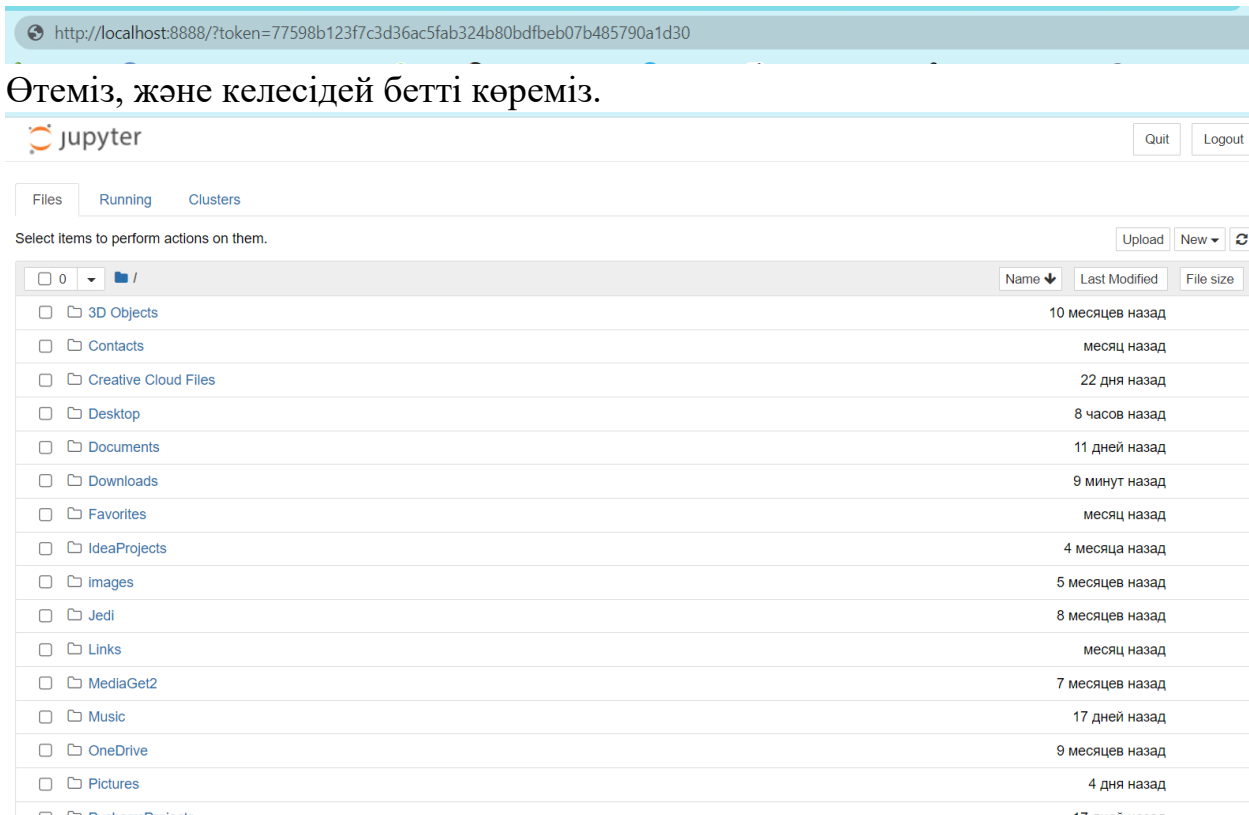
http://localhost:8888/?token=77598b123f7c3d36ac5fab324b80bdfbeb07b485790a1d30

Өтеміз, және келесідей бетті көреміз.

jupyter

Quit Logout

Files Running Clusters

Select items to perform actions on them.

Upload New

0 /

Name Last Modified File size

| Name | Last Modified |
|---|---|
| 3D Objects | 10 месяцев назад |
| Contacts | месяц назад |
| Creative Cloud Files | 22 дня назад |
| Desktop | 8 часов назад |
| Documents | 11 дней назад |
| Downloads | 9 минут назад |
| Favorites | месяц назад |
| IdeaProjects | 4 месяца назад |
| images | 5 месяцев назад |
| Jedi | 8 месяцев назад |
| Links | месяц назад |
| MediaGet2 | 7 месяцев назад |
| Music | 17 дней назад |
| OneDrive | 9 месяцев назад |
| Pictures | 4 дня назад |
| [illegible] | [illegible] |